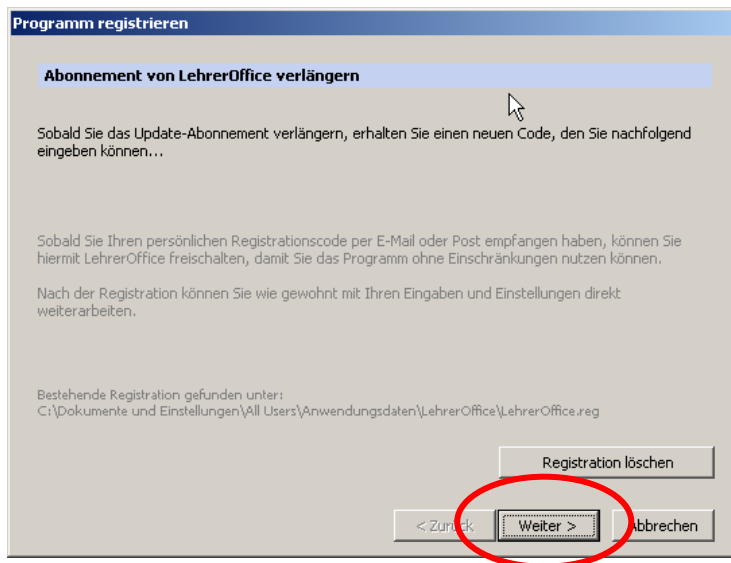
Programm registrieren

Abonnement von LehrerOffice verlängern

Sobald Sie das Update-Abonnement verlängern, erhalten Sie einen neuen Code, den Sie nachfolgend eingeben können...

Sobald Sie Ihren persönlichen Registrationscode per E-Mail oder Post empfangen haben, können Sie hiermit LehrerOffice freischalten, damit Sie das Programm ohne Einschränkungen nutzen können.

Nach der Registration können Sie wie gewohnt mit Ihren Eingaben und Einstellungen direkt weiterarbeiten.

Bestehende Registration gefunden unter:
C:\Dokumente und Einstellungen\All Users\Anwendungsdaten\LehrerOffice\LehrerOffice.reg

Registration löschen

< Zurück

Weiter >

Abbrechen